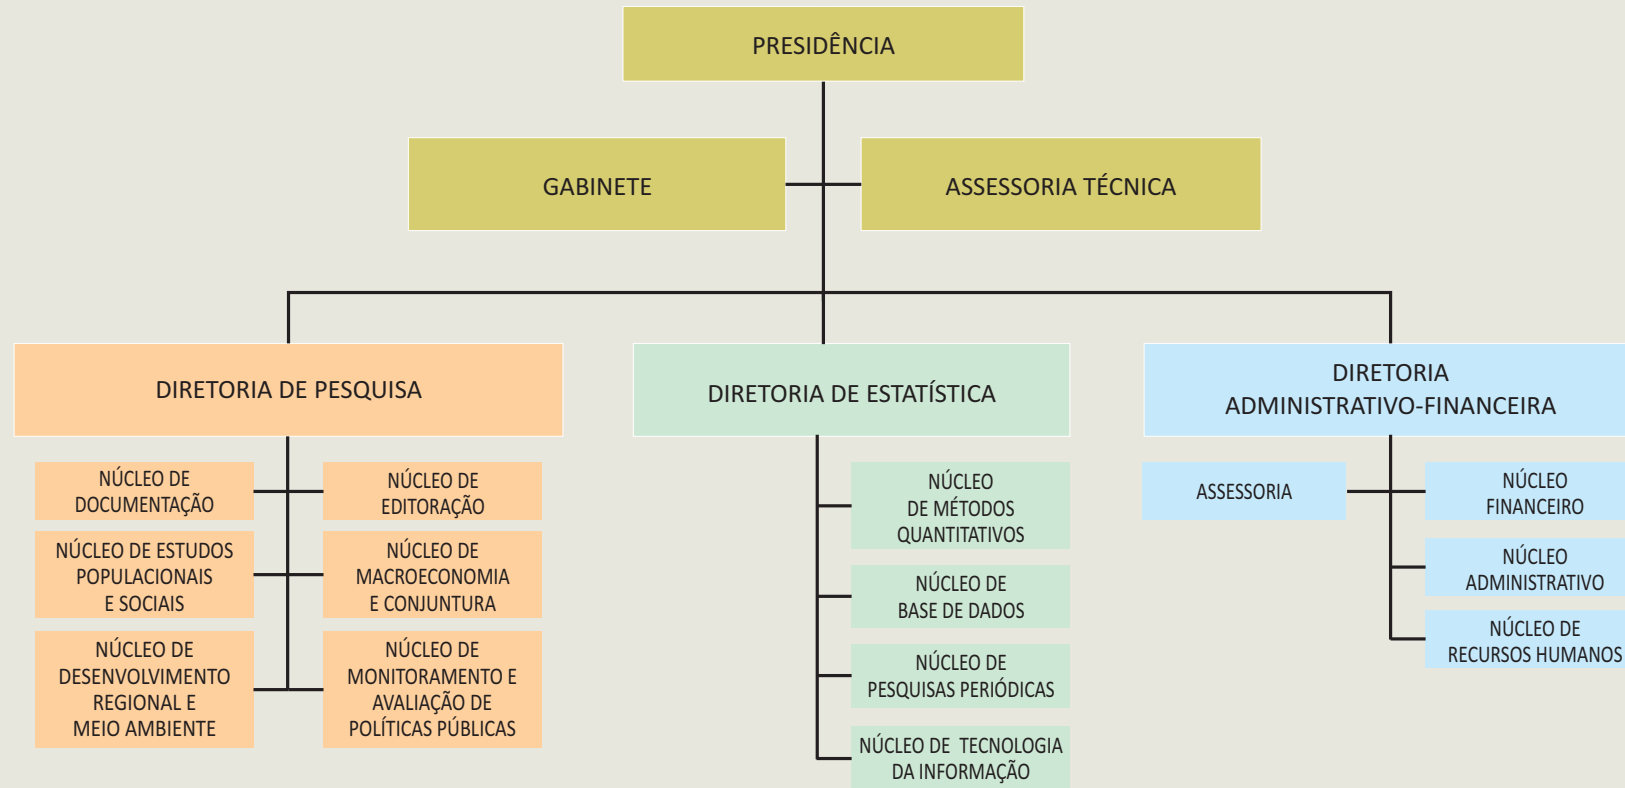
PRESIDÊNCIA

GABINETE

ASSESSORIA TÉCNICA

DIRETORIA DE PESQUISA

DIRETORIA DE ESTATÍSTICA

DIRETORIA ADMINISTRATIVO-FINANCEIRA

NÚCLEO DE DOCUMENTAÇÃO

NÚCLEO DE EDITORAÇÃO

NÚCLEO DE ESTUDOS POPULACIONAIS E SOCIAIS

NÚCLEO DE MACROECONOMIA E CONJUNTURA

NÚCLEO DE DESENVOLVIMENTO REGIONAL E MEIO AMBIENTE

NÚCLEO DE MONITORAMENTO E AVALIAÇÃO DE POLÍTICAS PÚBLICAS

NÚCLEO DE MÉTODOS QUANTITATIVOS

NÚCLEO DE BASE DE DADOS

NÚCLEO DE PESQUISAS PERIÓDICAS

NÚCLEO DE TECNOLOGIA DA INFORMAÇÃO

ASSESSORIA

NÚCLEO FINANCEIRO

NÚCLEO ADMINISTRATIVO

NÚCLEO DE RECURSOS HUMANOS